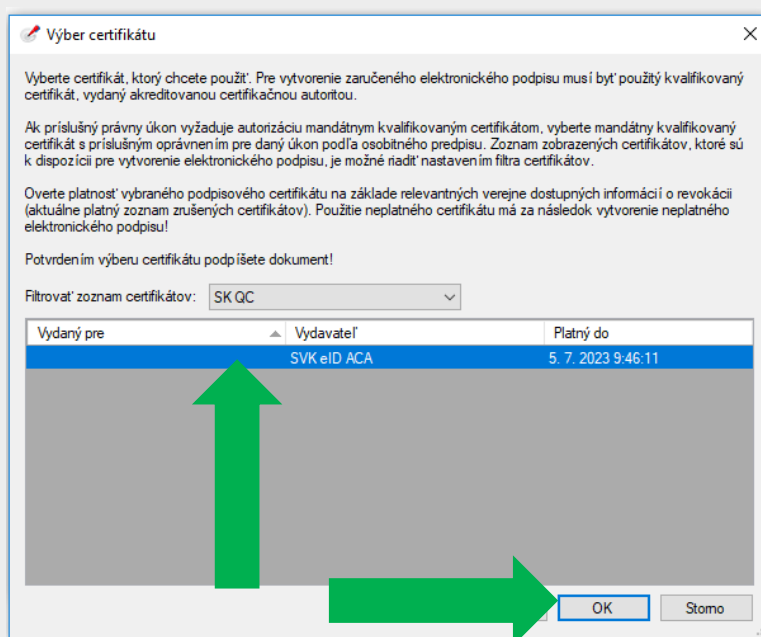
Výber certifikátu

Vyberte certifikát, ktorý chcete použiť. Pre vytvorenie zaručeného elektronického podpisu musí byť použitý kvalifikovaný certifikát, vydaný akreditovanou certifikačnou autoritou.

Ak príslušný právny úkon vyžaduje autorizáciu mandátnym kvalifikovaným certifikátom, vyberte mandátny kvalifikovaný certifikát s príslušným oprávnením pre daný úkon podľa osobitného predpisu. Zoznam zobrazených certifikátov, ktoré sú k dispozícii pre vytvorenie elektronického podpisu, je možné riadiť nastavením filtra certifikátov.

Overte platnosť vybraného podpisového certifikátu na základe relevantných verejne dostupných informácií o revokácii (aktuálne platný zoznam zrušených certifikátov). Použitie neplatného certifikátu má za následok vytvorenie neplatného elektronického podpisu!

Potvrdením výberu certifikátu podpíšete dokument!

Filtrovať zoznam certifikátov: SK QC

| Vydaný pre | Vydavateľ | Platný do |
|---|---|---|
| | SVK eID ACA | 5. 7. 2023 9:46:11 |

OK Storno